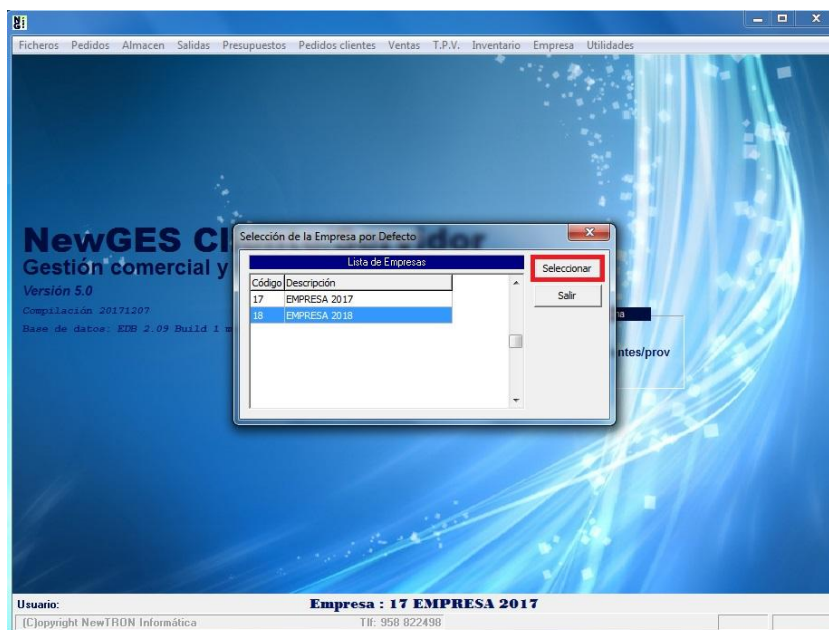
Ficheros Pedidos Almacen Salidas Presupuestos Pedidos clientes Ventas T.P.V. Inventario Empresa Utilidades

NewGES Cl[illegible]idor
Gestión comercial y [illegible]
Versión 5.0
Compilación 20171207
Base de datos: EDB 2.09 Build 1 m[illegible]

Selección de la Empresa por Defecto

Lista de Empresas

| Código | Descripción |
|---|---|
| 17 | EMPRESA 2017 |
| 18 | EMPRESA 2018 |

Seleccionar
Salir

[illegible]na
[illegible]ntes/prov

Usuario:
Empresa : 17 EMPRESA 2017
(C)opyright NewTRON Informática
Tlf: 958 822498